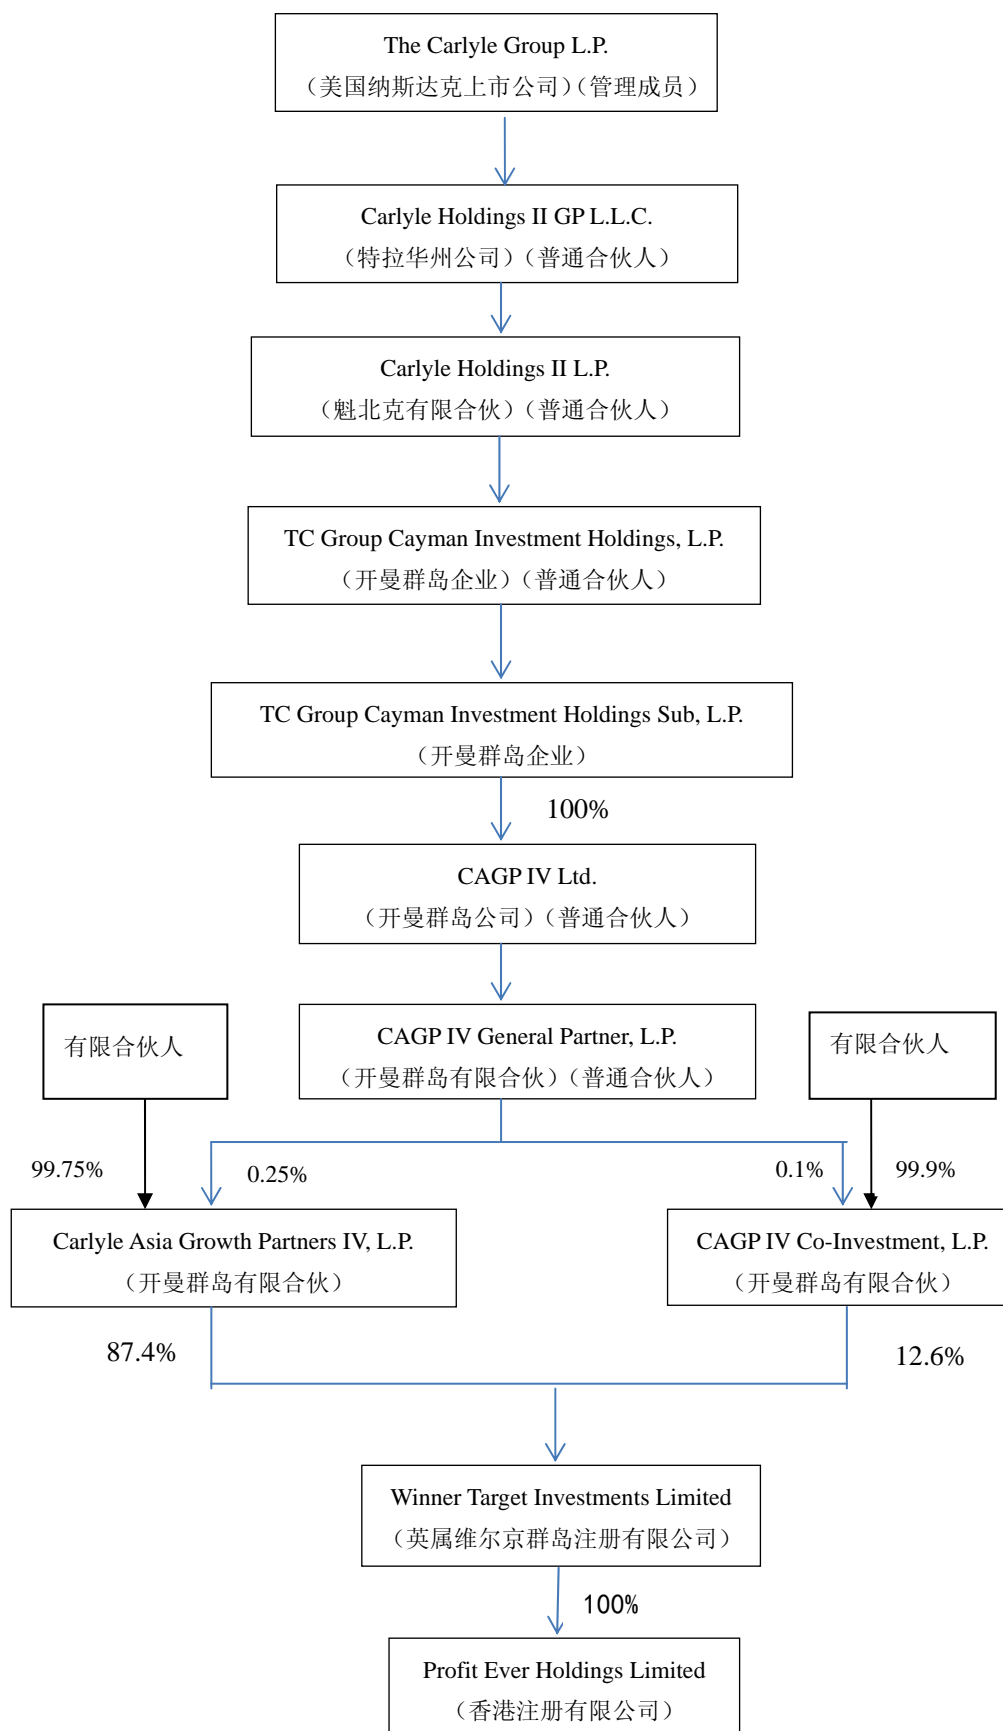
The Carlyle Group L.P.
（美国纳斯达克上市公司）（管理成员）

Carlyle Holdings II GP L.L.C.
（特拉华州公司）（普通合伙人）

Carlyle Holdings II L.P.
（魁北克有限合伙）（普通合伙人）

TC Group Cayman Investment Holdings, L.P.
（开曼群岛企业）（普通合伙人）

TC Group Cayman Investment Holdings Sub, L.P.
（开曼群岛企业）

100%

CAGP IV Ltd.
（开曼群岛公司）（普通合伙人）

有限合伙人

CAGP IV General Partner, L.P.
（开曼群岛有限合伙）（普通合伙人）

有限合伙人

99.75%

0.25%

0.1%

99.9%

Carlyle Asia Growth Partners IV, L.P.
（开曼群岛有限合伙）

CAGP IV Co-Investment, L.P.
（开曼群岛有限合伙）

87.4%

12.6%

Winner Target Investments Limited
（英属维尔京群岛注册有限公司）

100%

Profit Ever Holdings Limited
（香港注册有限公司）